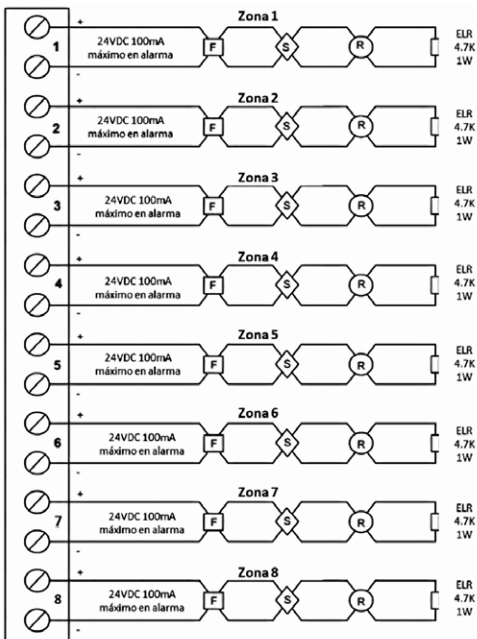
Zona 1
+
1
24VDC 100mA máximo en alarma
-
F
S
R
ELR 4.7K 1W

Zona 2
+
2
24VDC 100mA máximo en alarma
-
F
S
R
ELR 4.7K 1W

Zona 3
+
3
24VDC 100mA máximo en alarma
-
F
S
R
ELR 4.7K 1W

Zona 4
+
4
24VDC 100mA máximo en alarma
-
F
S
R
ELR 4.7K 1W

Zona 5
+
5
24VDC 100mA máximo en alarma
-
F
S
R
ELR 4.7K 1W

Zona 6
+
6
24VDC 100mA máximo en alarma
-
F
S
R
ELR 4.7K 1W

Zona 7
+
7
24VDC 100mA máximo en alarma
-
F
S
R
ELR 4.7K 1W

Zona 8
+
8
24VDC 100mA máximo en alarma
-
F
S
R
ELR 4.7K 1W